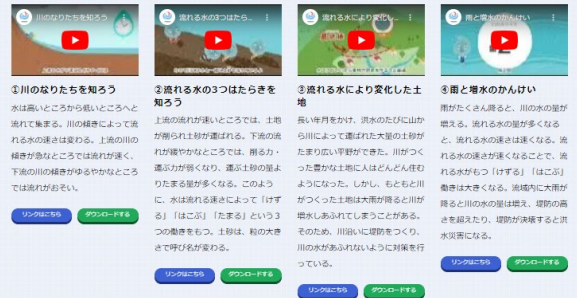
川のなりたちを知ろう

①川のなりたちを知ろう

水は高いところから低いところへと流れて集まる。川の傾きによって流れる水の速さは変わる。上流の川の傾きが急なところでは流れが速く、下流の川の傾きが小さくゆるやかなところでは流れがおそい。

リンクはこちら　ダウンロードする

流れる水の３つはたらきを…

②流れる水の３つはたらきを知ろう

上流の流れが速いところでは、土地が削られ土砂が運ばれる。下流の流れが緩やかなところでは、削る力・運ぶ力が弱くなり、運ぶ土砂の量よりたまる量が多くなる。このように、水は流れる速さによって「けずる」「はこぶ」「たまる」という３つの働きをもつ。土砂は、粒の大きさで呼び名が変わる。

リンクはこちら　ダウンロードする

流れる水により変化した土地

③流れる水により変化した土地

長い年月をかけ、洪水のたびに山から川によって運ばれた大量の土砂がたまり広い平野ができた。川がつくった豊かな土地に人はどんどん住むようになった。しかし、もともと川がつくった土地は大雨が降ると川が増水しあふれてしまうことがある。そのため、川沿いに堤防をつくり、川の水があふれないように対策を行っている。

リンクはこちら　ダウンロードする

雨と増水のかんけい

④雨と増水のかんけい

雨がたくさん降ると、川の水の量が増える。流れる水の量が多くなると、流れる水の速さは速くなる。流れる水の速さが速くなることで、流れる水がもつ「けずる」「はこぶ」働きは大きくなる。流域内に大雨が降ると川の水の量は増え、堤防の高さを超えたり、堤防が決壊すると洪水災害になる。

リンクはこちら　ダウンロードする